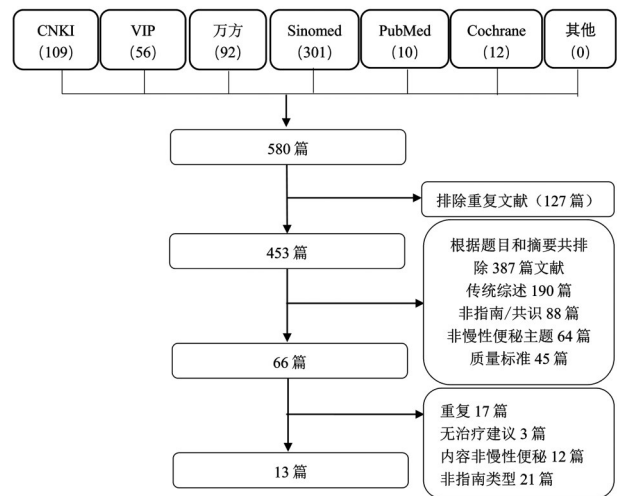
CNKI (109)

VIP (56)

万方 (92)

Sinomed (301)

PubMed (10)

Cochrane (12)

其他 (0)

580 篇

排除重复文献（127 篇）

453 篇

根据题目和摘要共排除 387 篇文献
传统综述 190 篇
非指南/共识 88 篇
非慢性便秘主题 64 篇
质量标准 45 篇

66 篇

重复 17 篇
无治疗建议 3 篇
内容非慢性便秘 12 篇
非指南类型 21 篇

13 篇